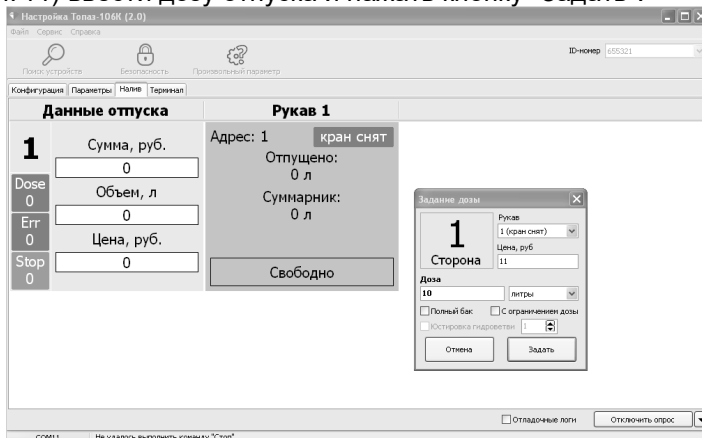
Настройка Топаз-106К (2.0)
Файл Сервис Справка
Поиск устройства Безопасность Произвольный параметр
ID-номер 655321
Конфигурация Параметры Налив Терминал
Данные отпуска
1
Сумма, руб.
0
Dose 0
Объем, л
0
Err 0
Цена, руб.
Stop 0
0
Рукав 1
Адрес: 1 кран снят
Отпущено:
0 л
Суммарник:
0 л
Свободно
Задание дозы
1
Сторона
Рукав
1 (кран снят)
Цена, руб
11
Доза
10
литры
Полный бак
С ограничением дозы
Юстировка гидроветви 1
Отмена
Задать
Отладочные логи
Отключить опрос
COM11 Не удалось выполнить команду "Стоп"